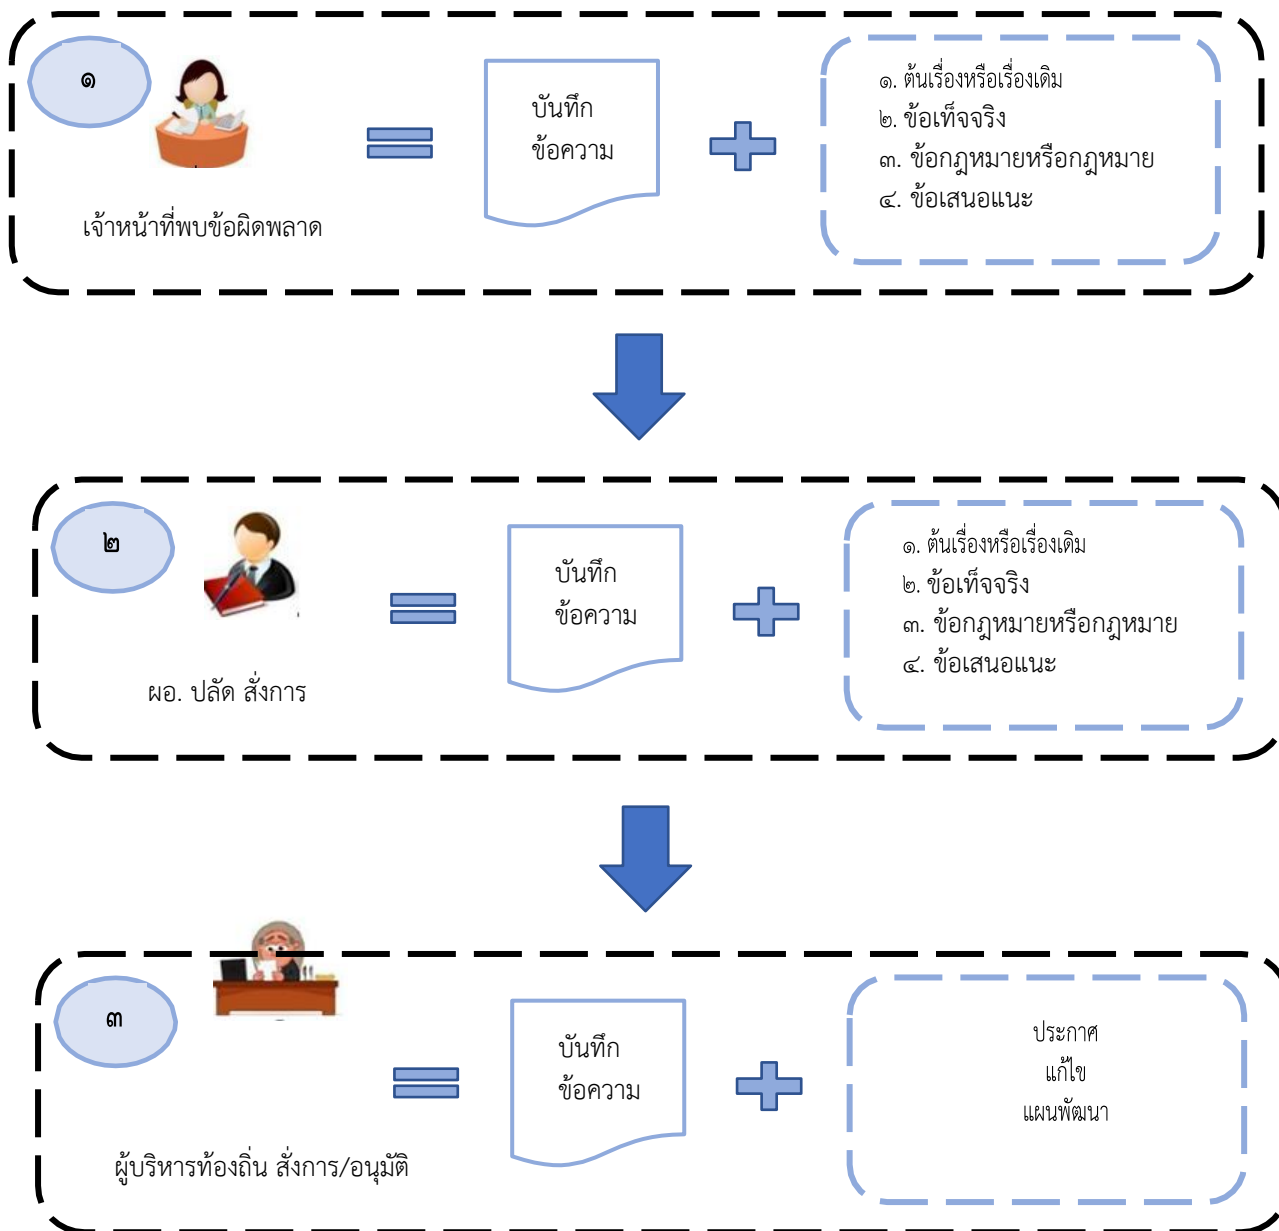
๑

เจ้าหน้าที่พบข้อผิดพลาด

บันทึก
ข้อความ

๑. ต้นเรื่องหรือเรื่องเดิม
๒. ข้อเท็จจริง
๓. ข้อกฎหมายหรือกฎหมาย
๔. ข้อเสนอแนะ

๒

ผอ. ปลัด สั่งการ

บันทึก
ข้อความ

๑. ต้นเรื่องหรือเรื่องเดิม
๒. ข้อเท็จจริง
๓. ข้อกฎหมายหรือกฎหมาย
๔. ข้อเสนอแนะ

๓

ผู้บริหารท้องถิ่น สั่งการ/อนุมัติ

บันทึก
ข้อความ

ประกาศ
แก้ไข
แผนพัฒนา